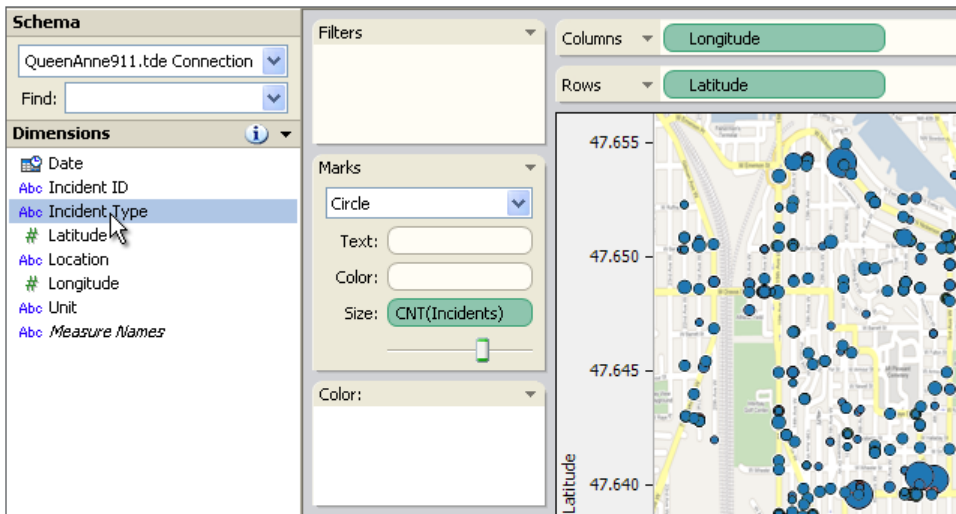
Schema

QueenAnne911.tde Connection

Find:

Dimensions

Date
Abc Incident ID
Abc Incident Type
# Latitude
Abc Location
# Longitude
Abc Unit
Abc *Measure Names*

Filters

Marks

Circle

Text:

Color:

Size: CNT(Incidents)

Color:

Columns Longitude

Rows Latitude

47.655

47.650

47.645

47.640

Latitude